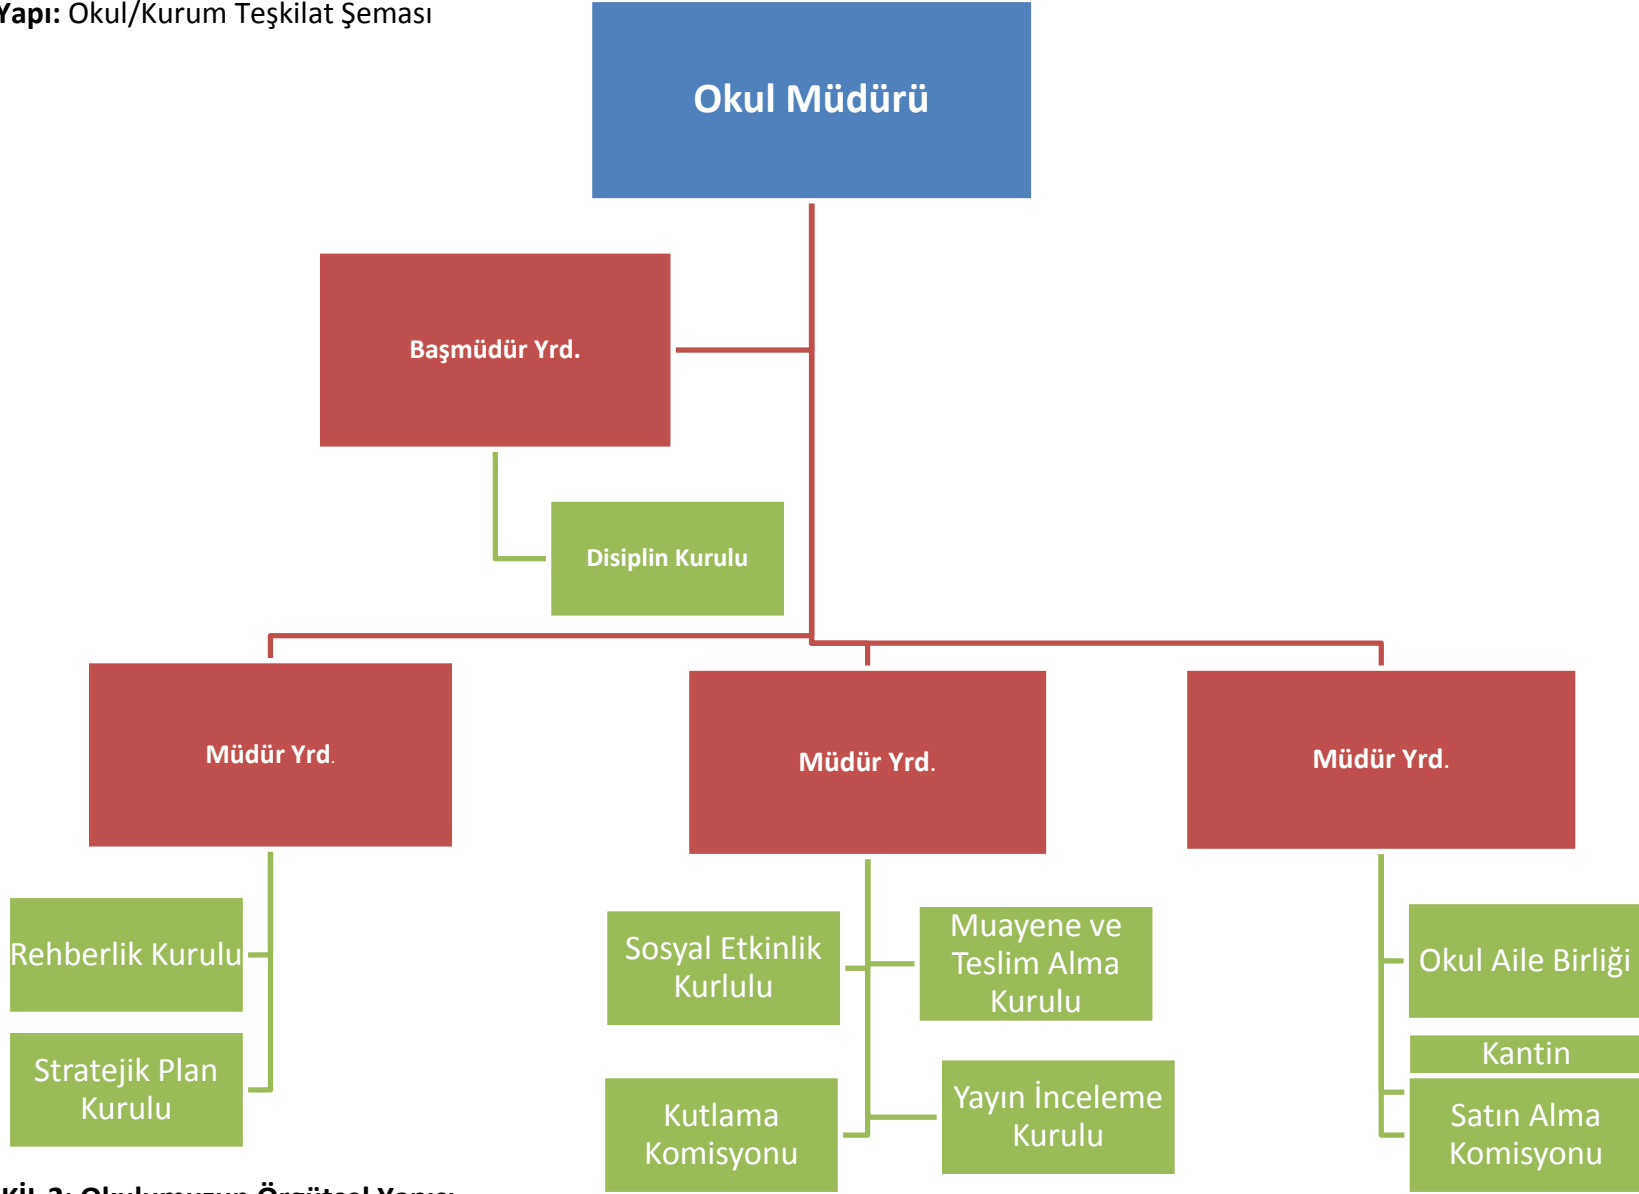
Yapı: Okul/Kurum Teşkilat Şeması

Okul Müdürü

Başmüdür Yrd.

Disiplin Kurulu

Müdür Yrd.

Müdür Yrd.

Müdür Yrd.

Rehberlik Kurulu

Stratejik Plan Kurulu

Sosyal Etkinlik Kurlulu

Muayene ve Teslim Alma Kurulu

Kutlama Komisyonu

Yayın İnceleme Kurulu

Okul Aile Birliği

Kantin

Satın Alma Komisyonu

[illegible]KİL 2: Okulumuzun Örgütsel Yapısı